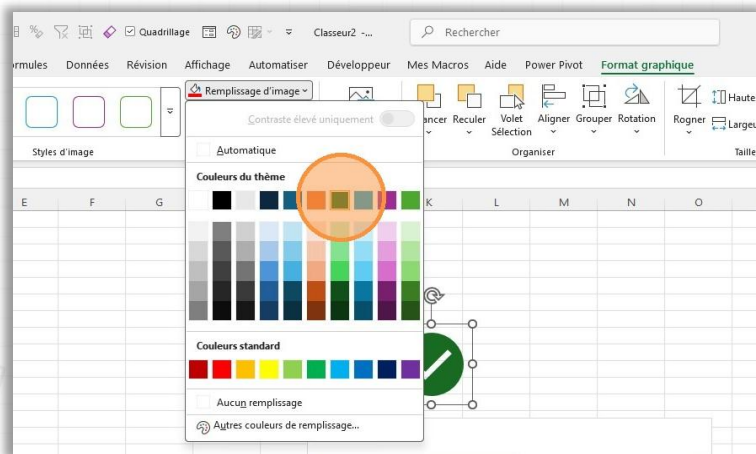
Quadrillage Classeur2 -... Rechercher

rmules Données Révision Affichage Automatiser Développeur Mes Macros Aide Power Pivot Format graphique

Remplissage d'image

Contraste élevé uniquement

Automatique

Couleurs du thème

Couleurs standard

Aucun remplissage

Autres couleurs de remplissage...

Styles d'image

ancer Reculer Volet Sélection Aligner Grouper Rotation

Organiser

Rogner Haute Largeu

Taille

E F G K L M N O